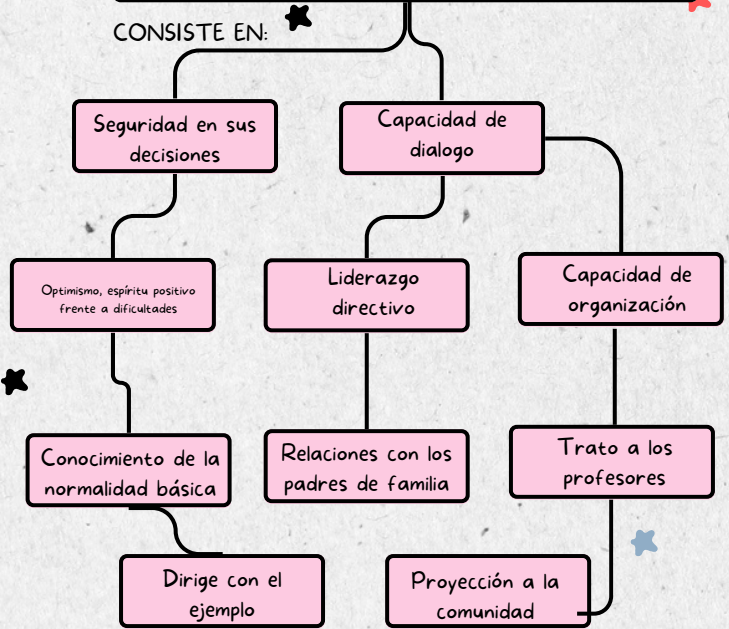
CONSISTE EN:

Seguridad en sus decisiones

Capacidad de dialogo

Optimismo, espíritu positivo frente a dificultades

Liderazgo directivo

Capacidad de organización

Conocimiento de la normalidad básica

Relaciones con los padres de familia

Trato a los profesores

Dirige con el ejemplo

Proyección a la comunidad